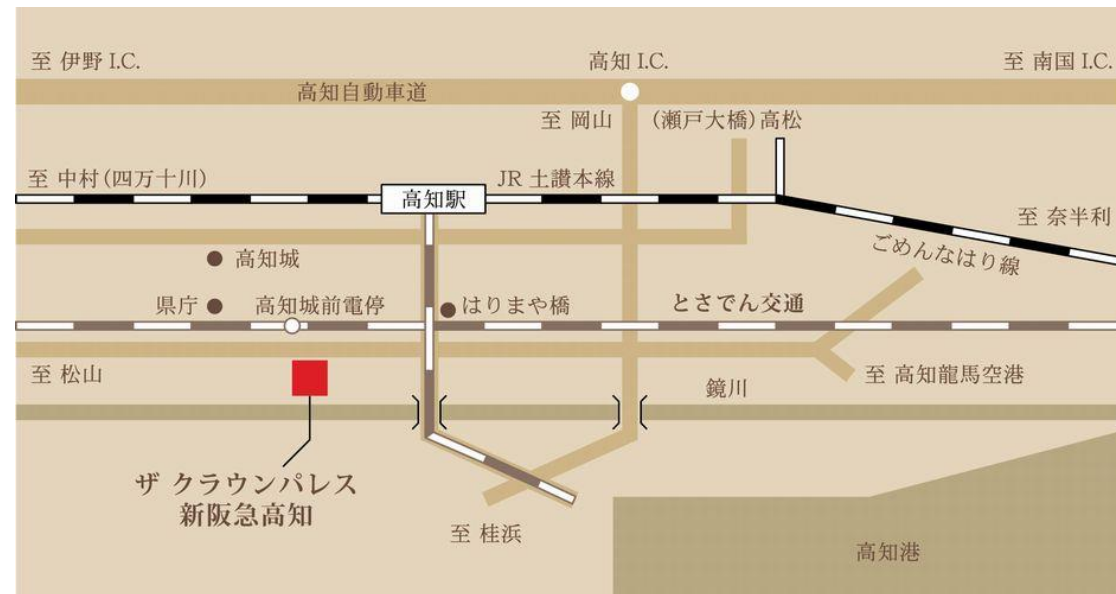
至 伊野 I.C.
高知 I.C.
至 南国 I.C.
高知自動車道
至 岡山
(瀬戸大橋) 高松
至 中村(四万十川)
高知駅
JR 土讃本線
至 奈半利
ごめんなはり線
高知城
県庁
高知城前電停
はりまや橋
とさでん交通
至 松山
至 高知龍馬空港
鏡川
ザ クラウンパレス
新阪急高知
至 桂浜
高知港